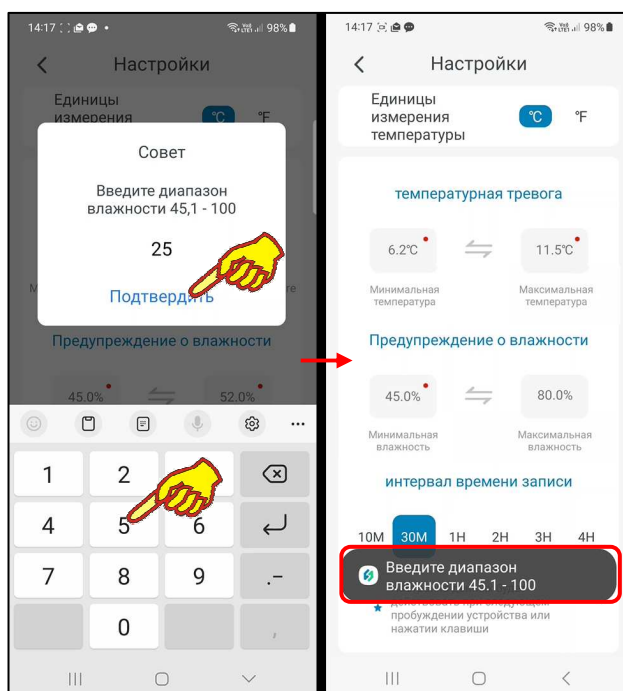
14:17 98%

Настройки

Единицы измерения

°C °F

Совет

Введите диапазон влажности 45,1 - 100

25

Подтвердить

Мини

ре

Предупреждение о влажности

45.0%

52.0%

1 2 3
4 5 6
7 8 9
.-
0 ,

14:17 98%

Настройки

Единицы измерения температуры

°C °F

температурная тревога

6.2℃

11.5℃

Минимальная температура

Максимальная температура

Предупреждение о влажности

45.0%

80.0%

Минимальная влажность

Максимальная влажность

интервал времени записи

10M 30M 1H 2H 3H 4H

Введите диапазон влажности 45.1 - 100

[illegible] пробуждении устройства или нажатии клавиши